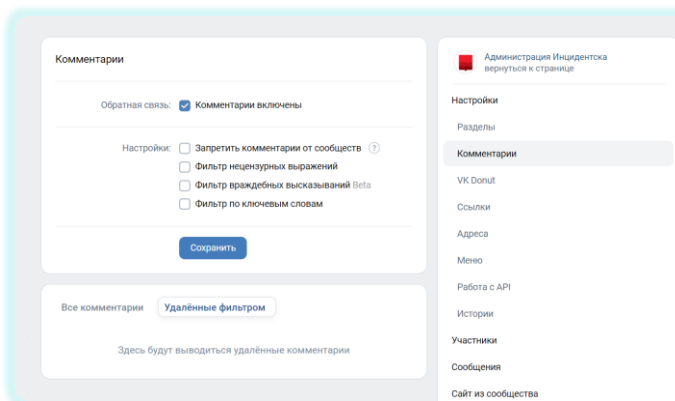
Комментарии

Обратная связь: Комментарии включены

Настройки: Запретить комментарии от сообществ ?
Фильтр нецензурных выражений
Фильтр враждебных высказываний Beta
Фильтр по ключевым словам

Сохранить

Все комментарии Удалённые фильтром

Здесь будут выводиться удалённые комментарии

Администрация Инцидентска
вернуться к странице

Настройки
Разделы
Комментарии
VK Donut
Ссылки
Адреса
Меню
Работа с API
Истории
Участники
Сообщения
Сайт из сообщества